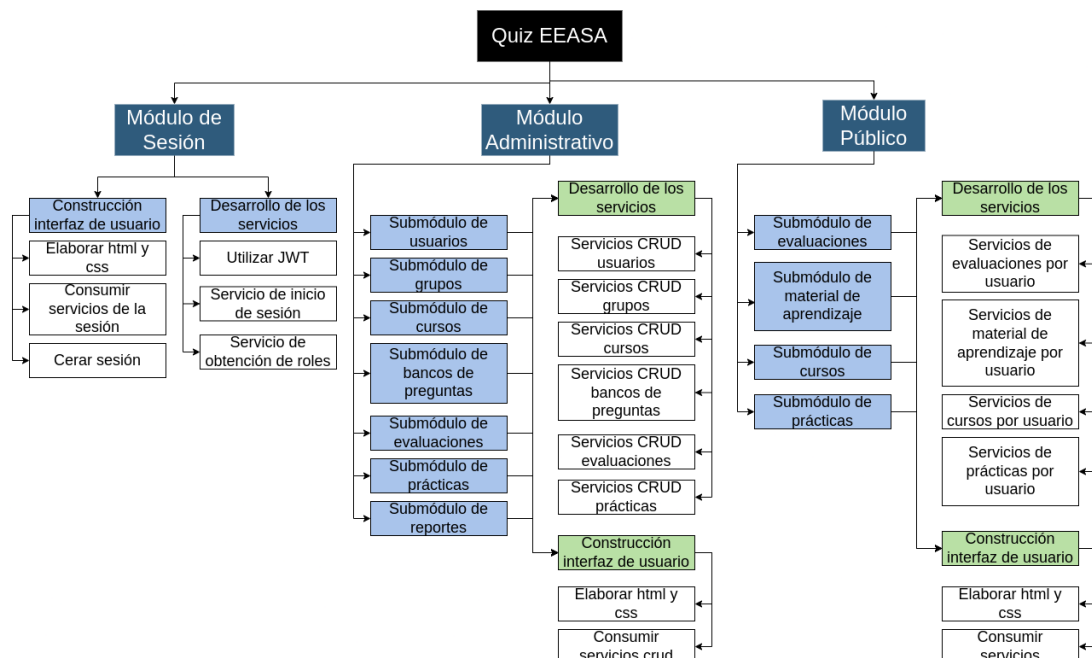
Quiz EEASA

Módulo de Sesión

Construcción interfaz de usuario

Elaborar html y css

Consumir servicios de la sesión

Cerar sesión

Desarrollo de los servicios

Utilizar JWT

Servicio de inicio de sesión

Servicio de obtención de roles

Módulo Administrativo

Submódulo de usuarios

Submódulo de grupos

Submódulo de cursos

Submódulo de bancos de preguntas

Submódulo de evaluaciones

Submódulo de prácticas

Submódulo de reportes

Desarrollo de los servicios

Servicios CRUD usuarios

Servicios CRUD grupos

Servicios CRUD cursos

Servicios CRUD bancos de preguntas

Servicios CRUD evaluaciones

Servicios CRUD prácticas

Construcción interfaz de usuario

Elaborar html y css

Consumir servicios crud

Módulo Público

Submódulo de evaluaciones

Submódulo de material de aprendizaje

Submódulo de cursos

Submódulo de prácticas

Desarrollo de los servicios

Servicios de evaluaciones por usuario

Servicios de material de aprendizaje por usuario

Servicios de cursos por usuario

Servicios de prácticas por usuario

Construcción interfaz de usuario

Elaborar html y css

Consumir servicios